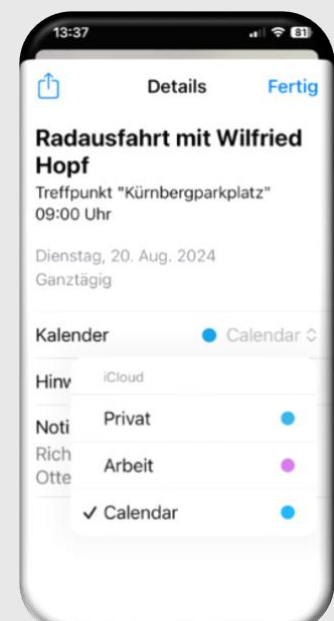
13:37 81

Details Fertig

Radausfahrt mit Wilfried Hopf

Treffpunkt "Kürnbergparkplatz" 09:00 Uhr

Dienstag, 20. Aug. 2024
Ganztägig

Kalender Calendar

Hinw

Noti
Rich
Otte

iCloud
Privat
Arbeit
✓ Calendar